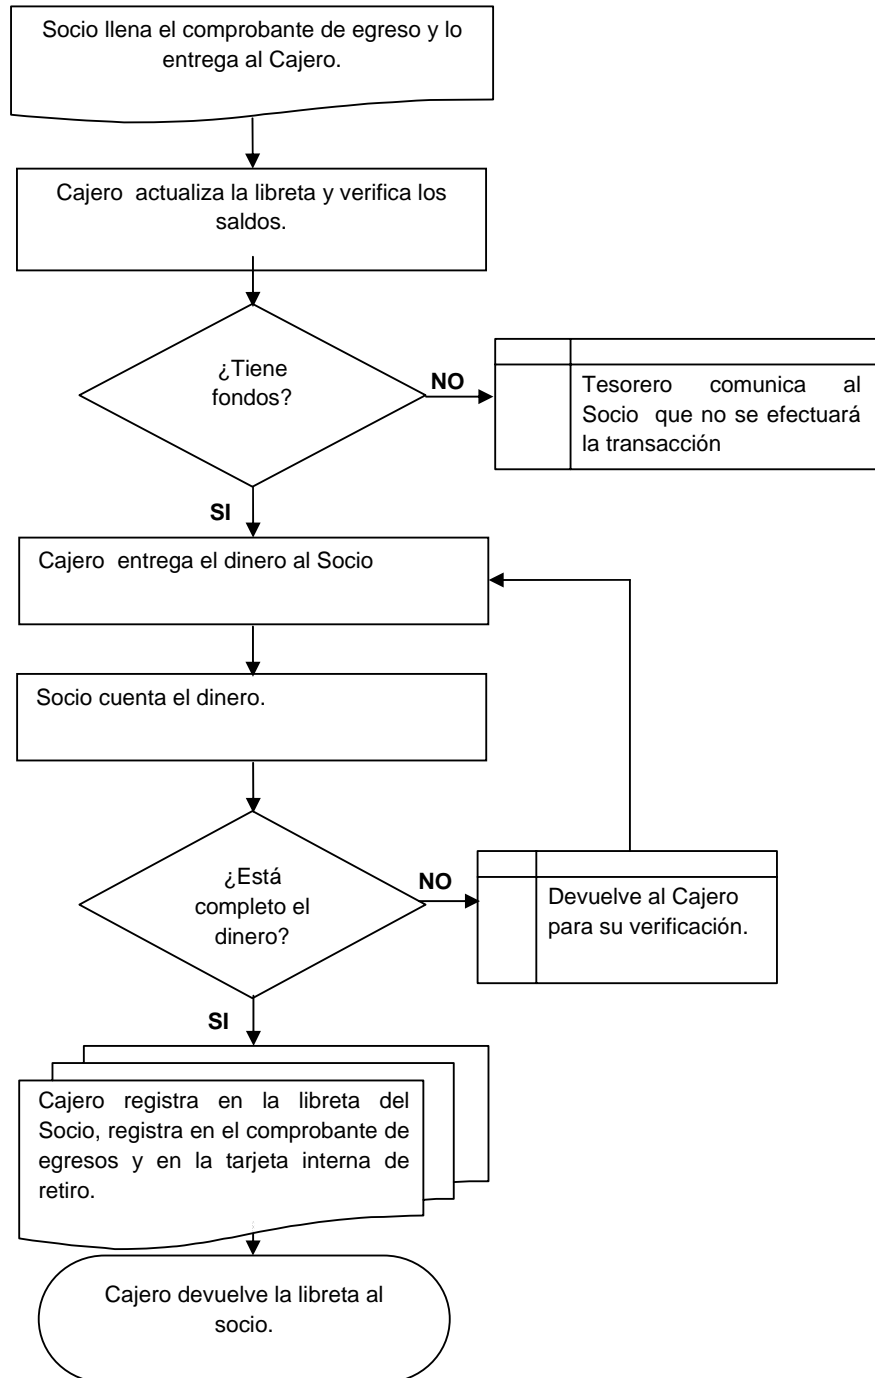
Socio llena el comprobante de egreso y lo entrega al Cajero.

Cajero actualiza la libreta y verifica los saldos.

¿Tiene fondos?

NO

Tesorero comunica al Socio que no se efectuará la transacción

SI

Cajero entrega el dinero al Socio

Socio cuenta el dinero.

¿Está completo el dinero?

NO

Devuelve al Cajero para su verificación.

SI

Cajero registra en la libreta del Socio, registra en el comprobante de egresos y en la tarjeta interna de retiro.

Cajero devuelve la libreta al socio.